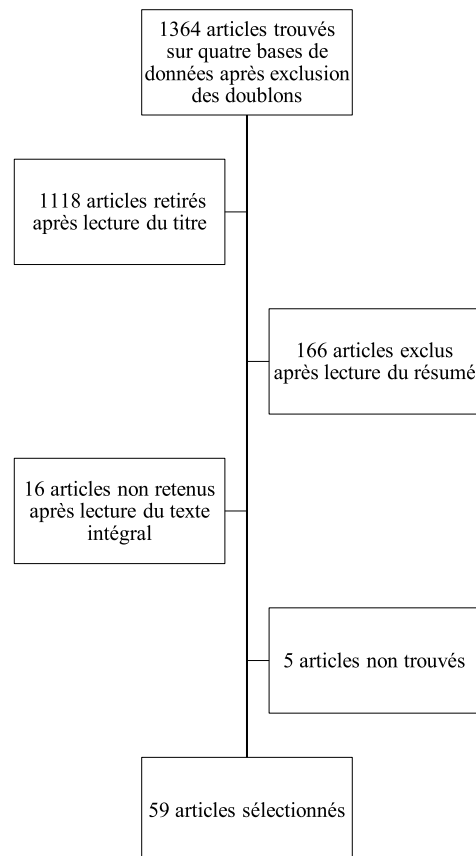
1364 articles trouvés sur quatre bases de données après exclusion des doublons

1118 articles retirés après lecture du titre

166 articles exclus après lecture du résumé

16 articles non retenus après lecture du texte intégral

5 articles non trouvés

59 articles sélectionnés